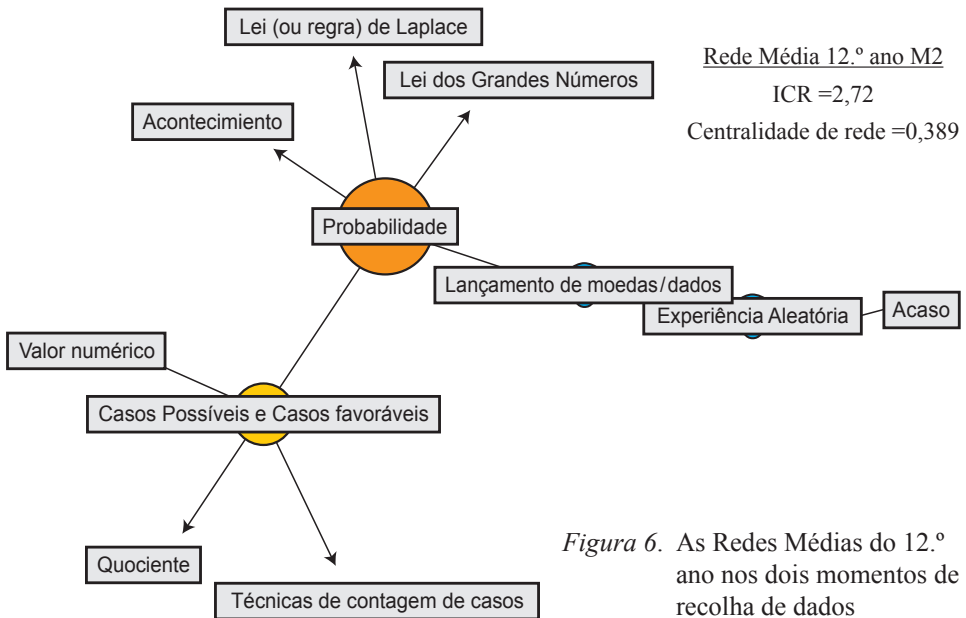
Lei (ou regra) de Laplace

Rede Média 12.º ano M2
ICR =2,72
Centralidade de rede =0,389

Lei dos Grandes Números

Acontecimento

Probabilidade

Lançamento de moedas/dados

Experiência Aleatória

Acaso

Valor numérico

Casos Possíveis e Casos favoráveis

Quociente

Técnicas de contagem de casos

*Figura 6*. As Redes Médias do 12.º ano nos dois momentos de recolha de dados